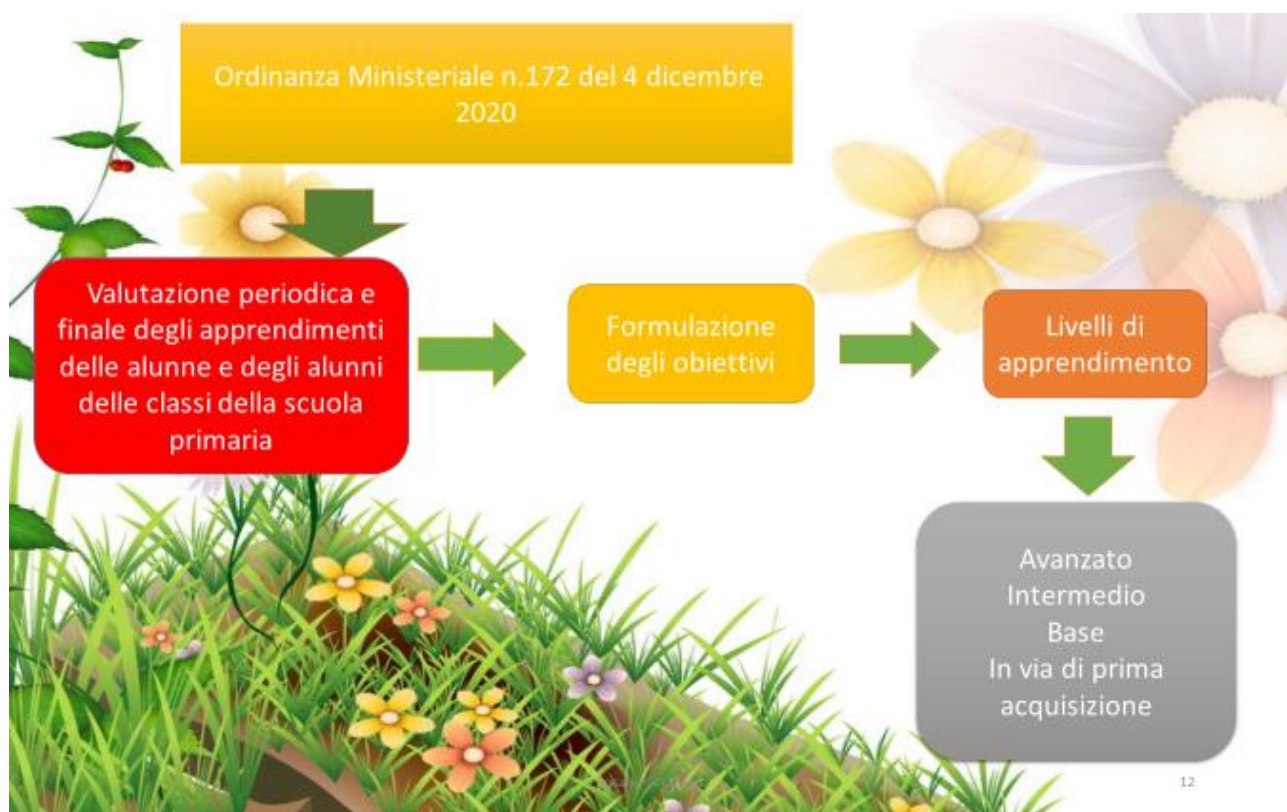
Ordinanza Ministeriale n.172 del 4 dicembre 2020

Valutazione periodica e finale degli apprendimenti delle alunne e degli alunni delle classi della scuola primaria

Formulazione degli obiettivi

Livelli di apprendimento

Avanzato
Intermedio
Base
In via di prima acquisizione

12